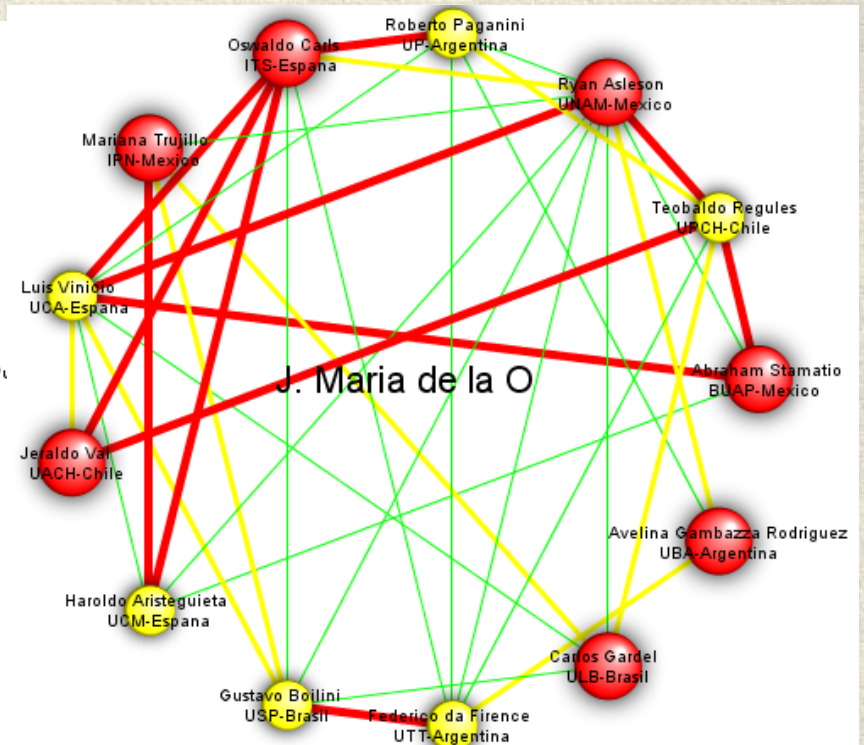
Roberto Paganini
UP-Argentina

Oswaldo Carls
ITS-Espana

Ryan Asleson
UNAM-Mexico

Mariana Trujillo
IPN-Mexico

Teobaldo Regules
UPCH-Chile

Luis Vinicio
UCA-Espana

J. Maria de la O

Abraham Stamatio
BUAP-Mexico

Jeraldo Val
UACH-Chile

Avelina Gambazza Rodriguez
UBA-Argentina

Haroldo Aristeguieta
UCM-Espana

Carlos Gardel
ULB-Brasil

Gustavo Boilini
USP-Brasil

Federico da Firence
UTT-Argentina